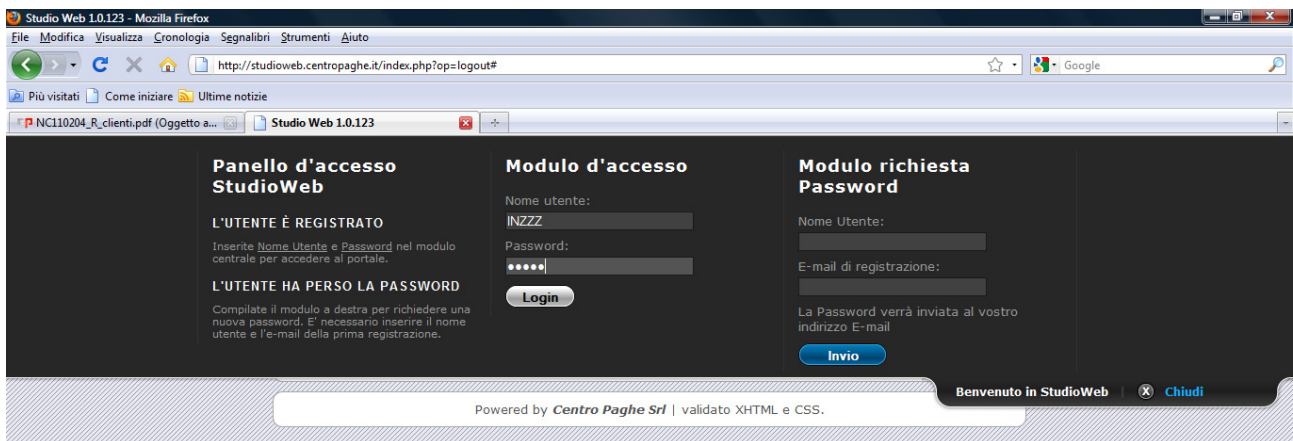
Studio Web 1.0.123 - Mozilla Firefox

File Modifica Visualizza Cronologia Segnalibri Strumenti Aiuto

http://studioweb.centropaghe.it/index.php?op=logout#

Google

Più visitati Come iniziare Ultime notizie

NC110204_R_clienti.pdf (Oggetto a...

Studio Web 1.0.123

Panello d'accesso StudioWeb

L'UTENTE È REGISTRATO

Inserite Nome Utente e Password nel modulo centrale per accedere al portale.

L'UTENTE HA PERSO LA PASSWORD

Compilate il modulo a destra per richiedere una nuova password. E' necessario inserire il nome utente e l'e-mail della prima registrazione.

Modulo d'accesso

Nome utente:

INZZZ

Password:

•••••

Login

Modulo richiesta Password

Nome Utente:

E-mail di registrazione:

La Password verrà inviata al vostro indirizzo E-mail

Invio

Benvenuto in StudioWeb | Chiudi

Powered by Centro Paghe Srl | validato XHTML e CSS.